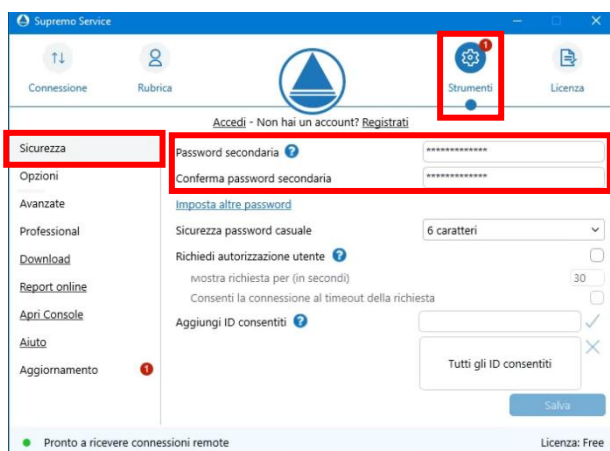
Supremo Service

Connessione
Rubrica
1
Strumenti
Licenza

Accedi - Non hai un account? Registrati

Sicurezza
Opzioni
Avanzate
Professional
Download
Report online
Apri Console
Aiuto
Aggiornamento 1

Password secondaria ? **************
Conferma password secondaria **************
Imposta altre password
Sicurezza password casuale 6 caratteri
Richiedi autorizzazione utente ?
Mostra richiesta per (in secondi) 30
Consenti la connessione al timeout della richiesta
Aggiungi ID consentiti ?
Tutti gli ID consentiti
Salva

Pronto a ricevere connessioni remote
Licenza: Free